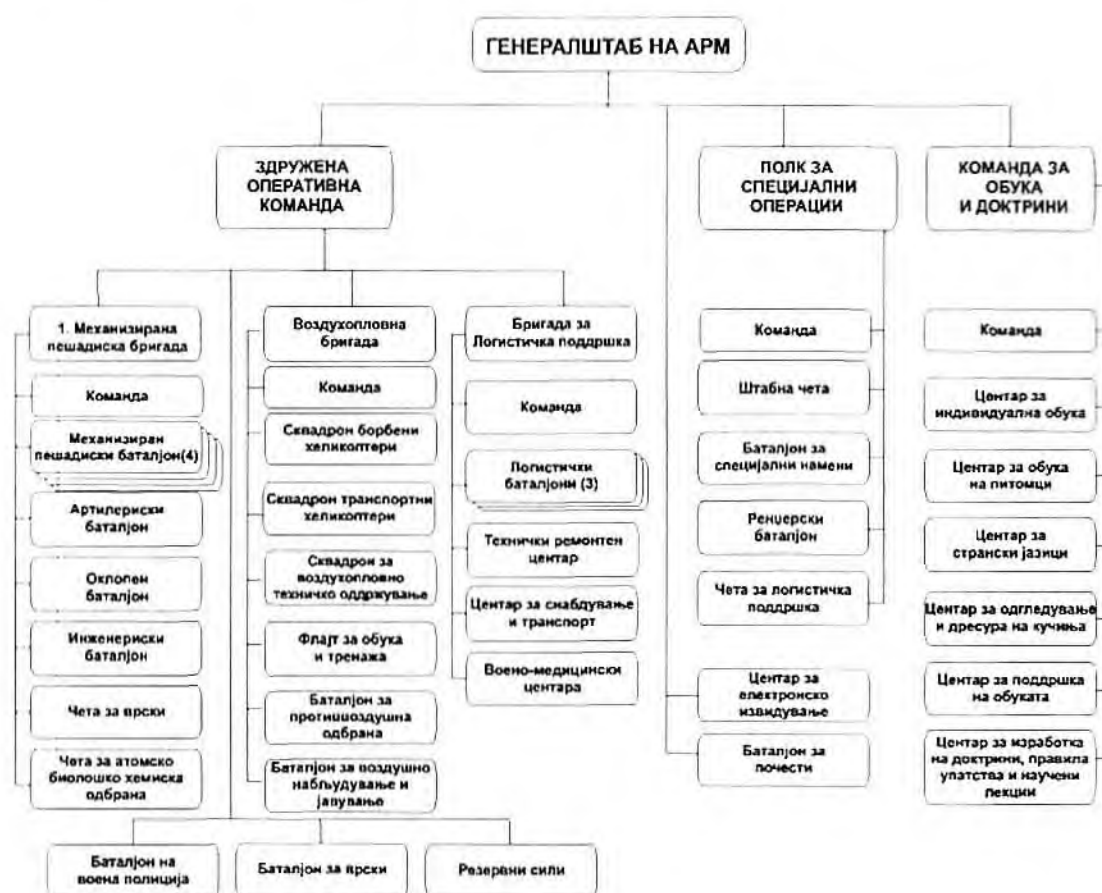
ГЕНЕРАЛШТАБ НА АРМ

ЗДРУЖЕНА ОПЕРАТИВНА КОМАНДА

ПОЛК ЗА СПЕЦИЈАЛНИ ОПЕРАЦИИ

КОМАНДА ЗА ОБУКА И ДОКТРИНИ

1. Механизирана пешадиска бригада

Команда

Механизиран пешадиски баталјон(4)

Артилериски баталјон

Оклопен баталјон

Инженериски баталјон

Чета за врски

Чета за атомско биолошко хемиска одбрана

Воздухопловна бригада

Команда

Скавдрон борбени хеликоптери

Скавдрон транспортни хеликоптери

Скавдрон за воздухопловно техничко одржување

Флајт за обука и тренажа

Баталјон за противвоздушна одбрана

Баталјон за воздушно набљудување и јавување

Бригада за Логистичка поддршка

Команда

Логистички баталјони (3)

Технички ремонтен центар

Центар за снабдување и транспорт

Воено-медицински центара

Команда

Штабна чета

Баталјон за специјални намени

Ренџерски баталјон

Чета за логистичка поддршка

Центар за електронско извидување

Баталјон за почести

Команда

Центар за индивидуална обука

Центар за обука на питомци

Центар за странски јазици

Центар за одгледување и дресура на кучиња

Центар за поддршка на обуката

Центар за изработка на доктрини, правила упатства и научени лекции

Баталјон на воена полиција

Баталјон за врски

Резервни сили